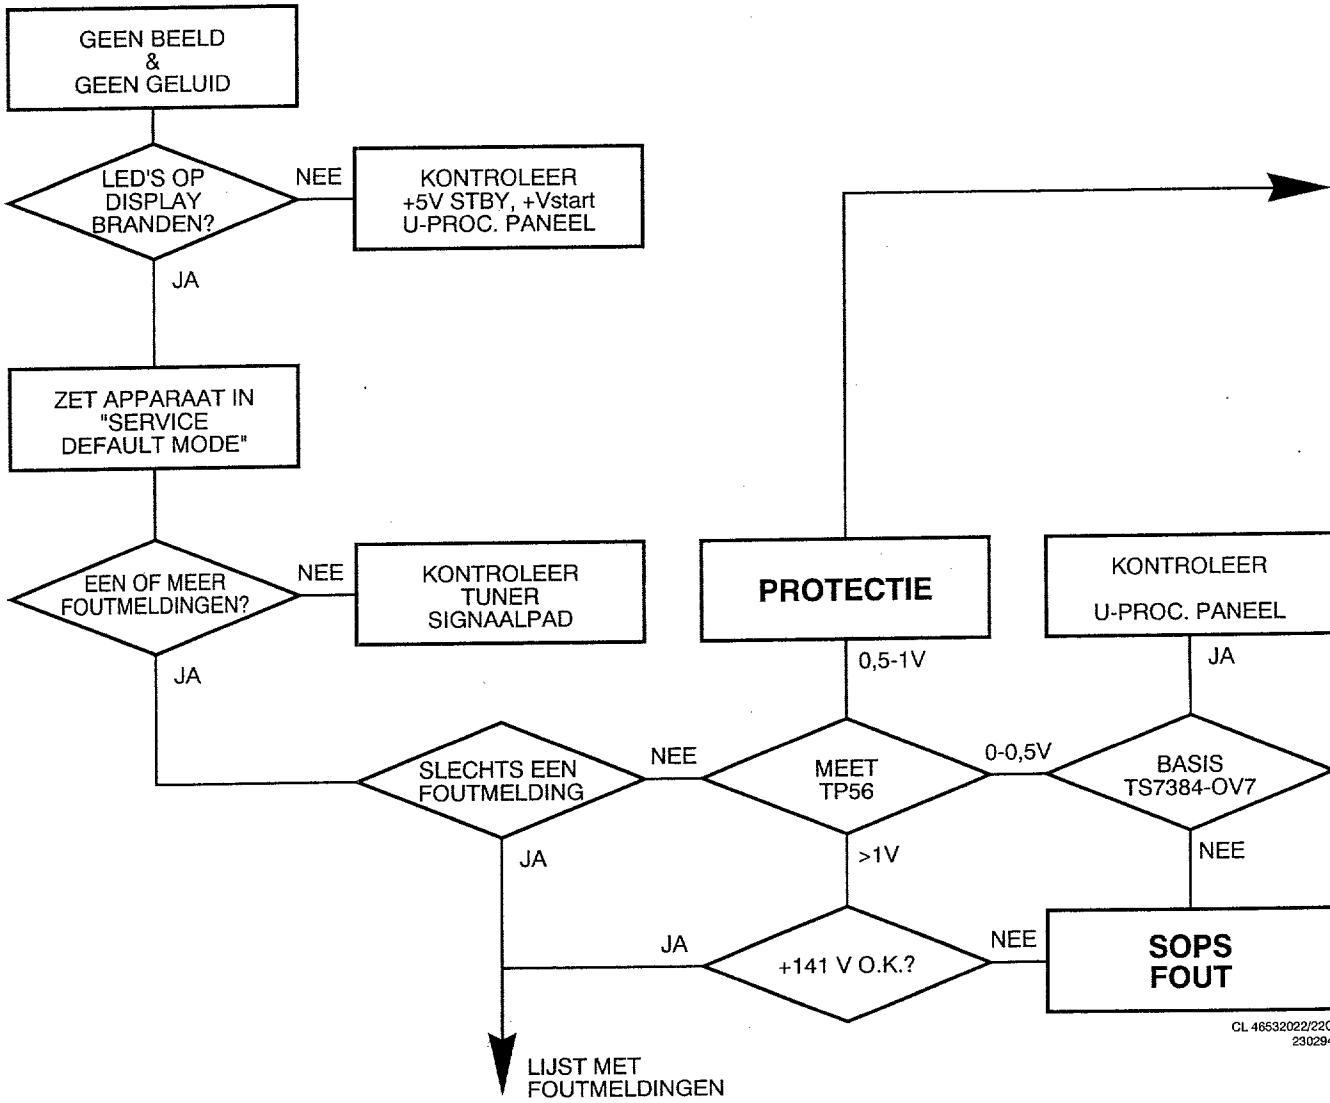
GEEN BEELD
&
GEEN GELUID

LED'S OP
DISPLAY
BRANDEN?

NEE

KONTROLEER
+5V STBY, +Vstart
U-PROC. PANEEL

JA

ZET APPARAAT IN
"SERVICE
DEFAULT MODE"

EEN OF MEER
FOUTMELDINGEN?

NEE

KONTROLEER
TUNER
SIGNAALPAD

JA

PROTECTIE

KONTROLEER

U-PROC. PANEEL

0,5-1V

JA

SLECHTS EEN
FOUTMELDING

NEE

MEET
TP56

0-0,5V

BASIS
TS7384-OV7

JA

>1V

NEE

JA

+141 V O.K.?

NEE

SOPS
FOUT

CL 46532022/22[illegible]
23029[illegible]

LIJST MET
FOUTMELDINGEN